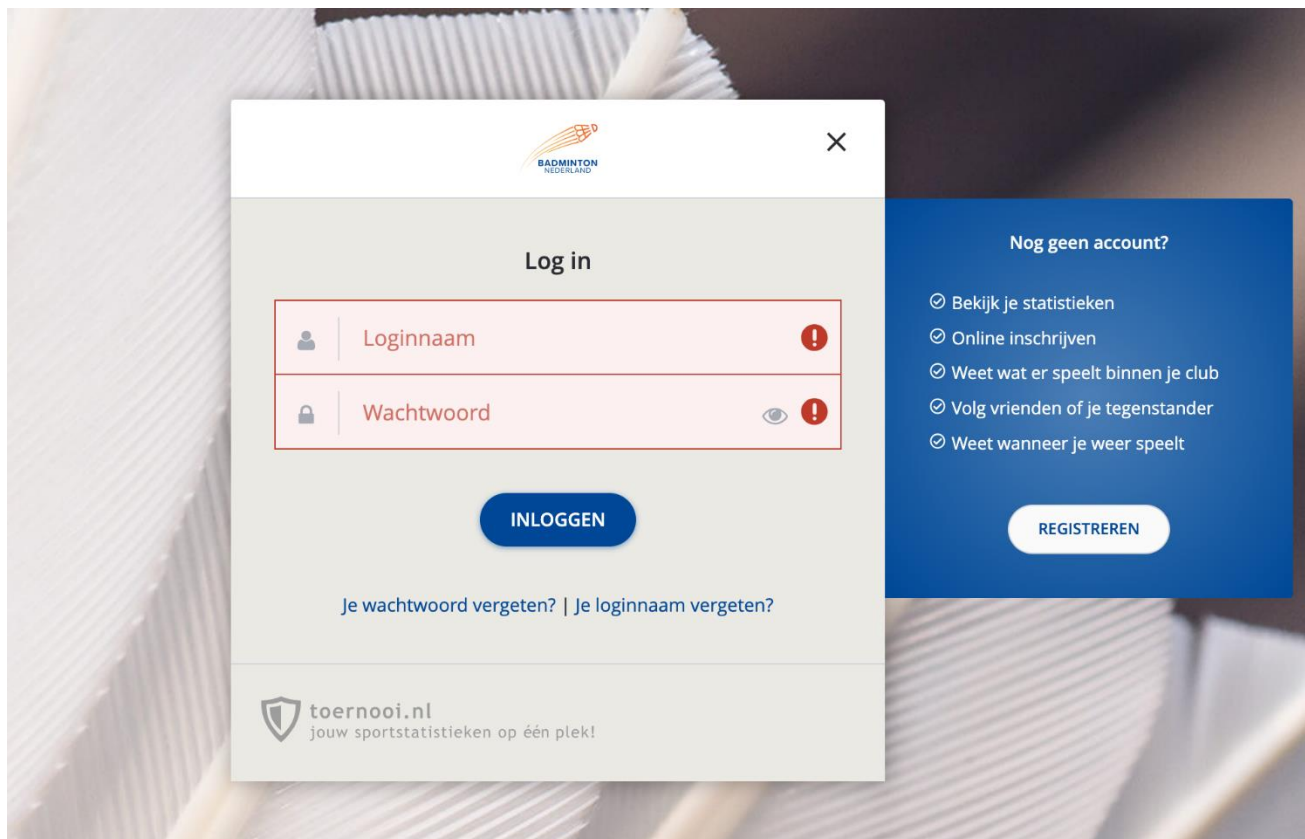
BADMINTON
NEDERLAND

×

Log in

Loginnaam

Wachtwoord

INLOGGEN

Je wachtwoord vergeten? | Je loginnaam vergeten?

toernooi.nl
jouw sportstatistieken op één plek!

Nog geen account?

⊘ Bekijk je statistieken
⊘ Online inschrijven
⊘ Weet wat er speelt binnen je club
⊘ Volg vrienden of je tegenstander
⊘ Weet wanneer je weer speelt

REGISTREREN